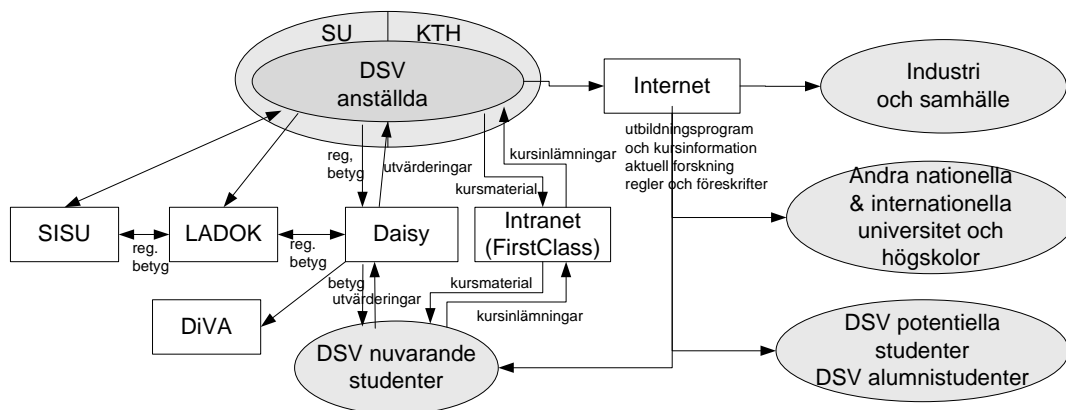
SU
KTH
DSV anställda
Internet
Industri och samhälle
utbildningsprogram och kursinformation aktuell forskning regler och föreskrifter
kursinlämningar
reg, betyg
utvärderingar
kursmaterial
Andra nationella & internationella universitet och högskolor
SISU
reg. betyg
LADOK
reg. betyg
Daisy
Intranet (FirstClass)
betyg
utvärderingar
kursmaterial
kursinlämningar
DiVA
DSV nuvarande studenter
DSV potentiella studenter DSV alumnistudenter